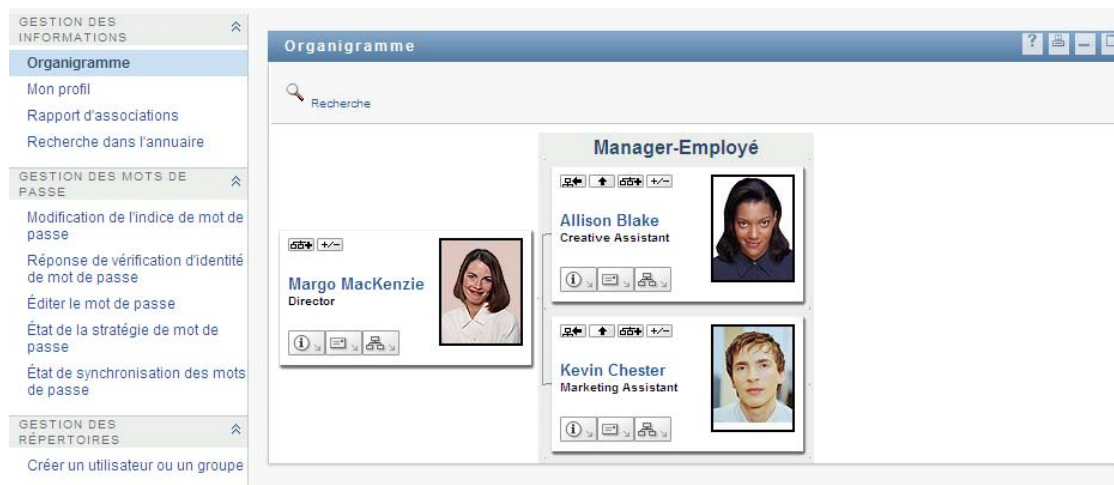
GESTION DES INFORMATIONS

Organigramme

Mon profil

Rapport d'associations

Recherche dans l'annuaire

GESTION DES MOTS DE PASSE

Modification de l'indice de mot de passe

Réponse de vérification d'identité de mot de passe

Éditer le mot de passe

État de la stratégie de mot de passe

État de synchronisation des mots de passe

GESTION DES RÉPERTOIRES

Créer un utilisateur ou un groupe

Organigramme

Recherche

Manager-Employé

+/−

Margo MacKenzie
Director

+/−

Allison Blake
Creative Assistant

+/−

Kevin Chester
Marketing Assistant